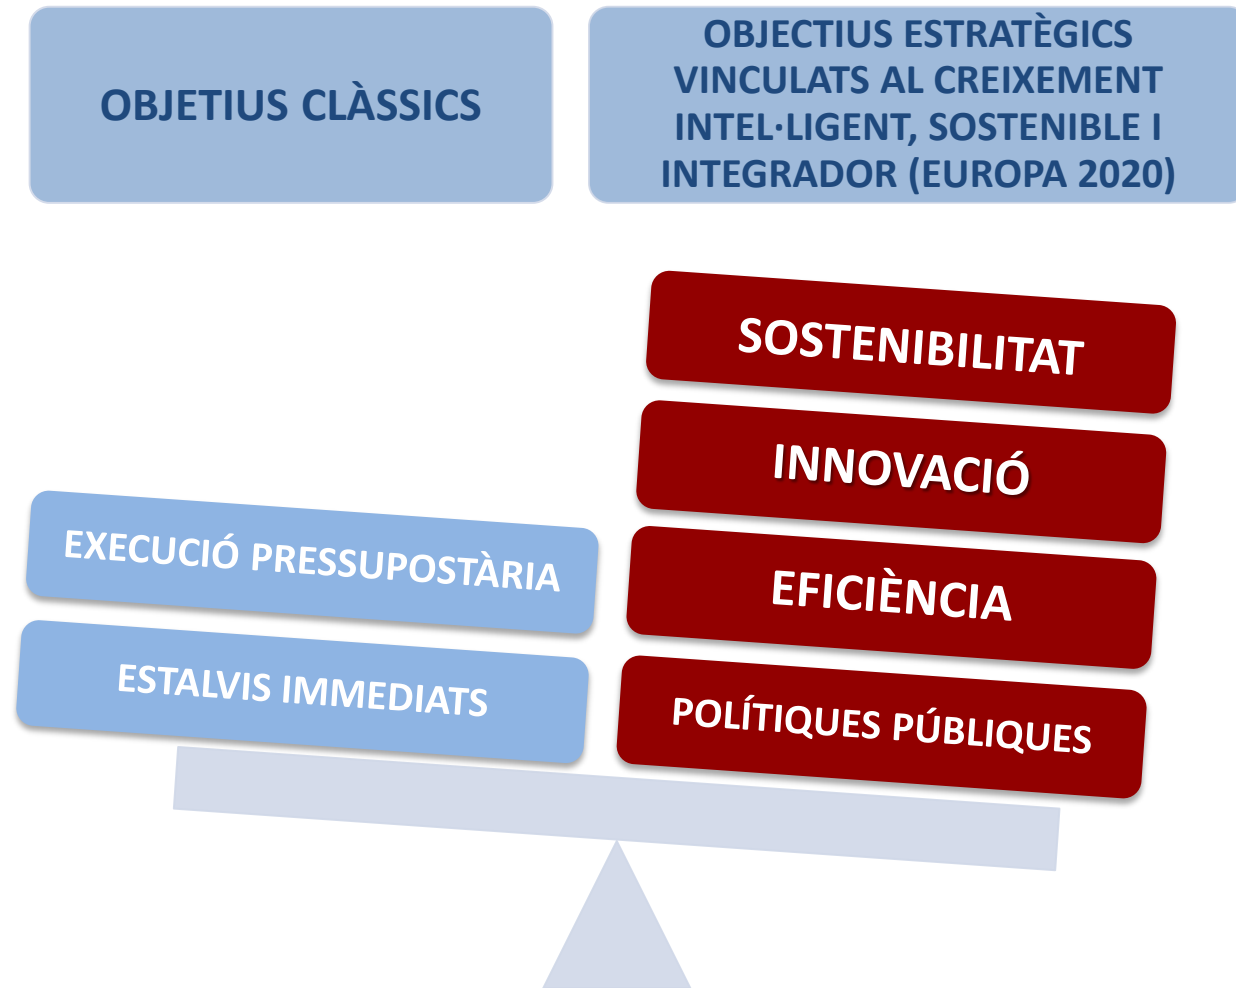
OBJETIUS CLÀSSICS

OBJECTIUS ESTRATÈGICS VINCULATS AL CREIXEMENT INTEL·LIGENT, SOSTENIBLE I INTEGRADOR (EUROPA 2020)

SOSTENIBILITAT

INNOVACIÓ

EXECUCIÓ PRESSUPOSTÀRIA

EFICIÈNCIA

ESTALVIS IMMEDIATS

POLÍTIQUES PÚBLIQUES